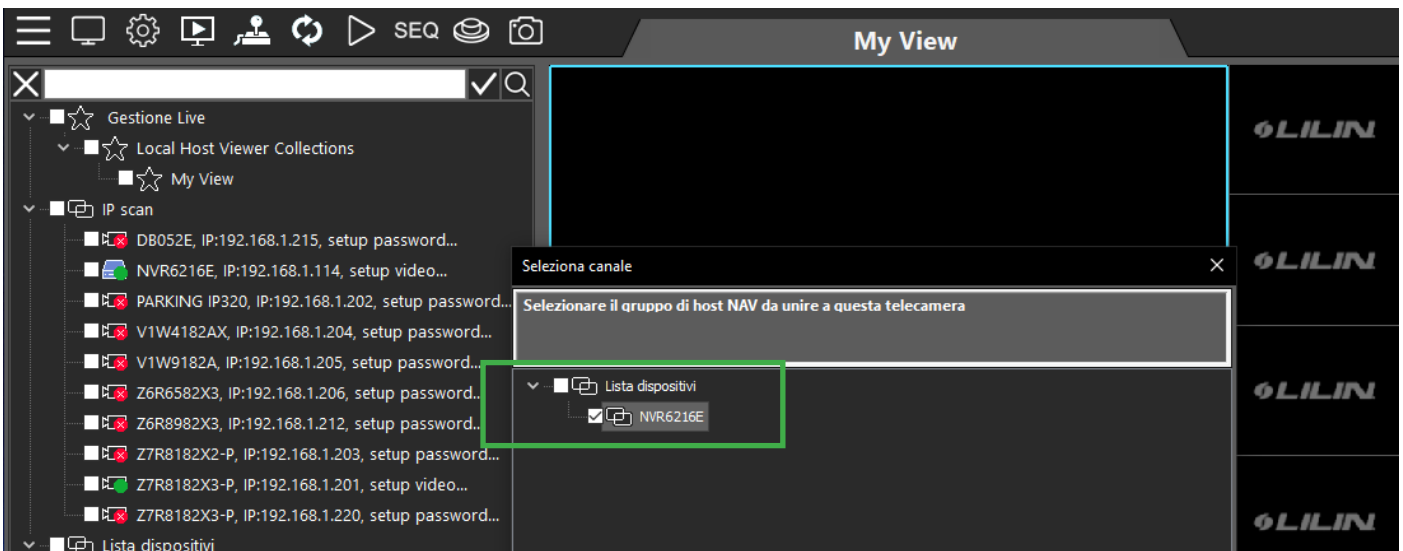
SEQ

My View

Gestione Live
Local Host Viewer Collections
My View
IP scan
DB052E, IP:192.168.1.215, setup password...
NVR6216E, IP:192.168.1.114, setup video...
PARKING IP320, IP:192.168.1.202, setup password...
V1W4182AX, IP:192.168.1.204, setup password...
V1W9182A, IP:192.168.1.205, setup password...
Z6R6582X3, IP:192.168.1.206, setup password...
Z6R8982X3, IP:192.168.1.212, setup password...
Z7R8182X2-P, IP:192.168.1.203, setup password...
Z7R8182X3-P, IP:192.168.1.201, setup video...
Z7R8182X3-P, IP:192.168.1.220, setup password...
Lista dispositivi

Seleziona canale
Selezionare il gruppo di host NAV da unire a questa telecamera
Lista dispositivi
NVR6216E

LILIN
LILIN
LILIN
LILIN